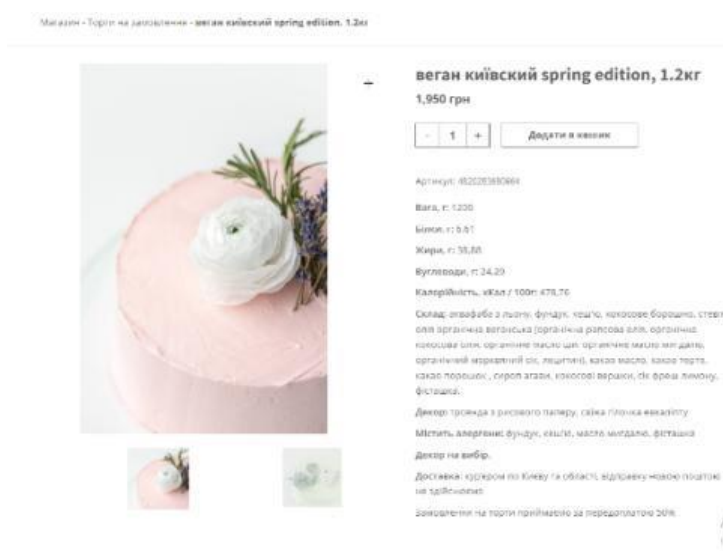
Магазин - Торти на замовлення - веган київский spring edition, 1.2кг

веган київский spring edition, 1.2кг

1,950 грн

- 1 +

Додати в кошик

Артикул: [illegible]

Вага, г: 1200

Білки, г: 6.61

Жири, г: 58,88

Вуглеводи, г: 24.29

Калорійність, кКал / 100г: 478,76

Склад: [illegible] з льону, фундук, кешю, кокосове борошно, стевія, олія органічна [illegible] (органічна рапсова олія, органічна кокосова олія, органічне масло ши, органічне масло мигдалю, органічний морквяний сік, лецитин), какао масло, какао терте, какао порошок, сироп агави, кокосові вершки, сік фреш лимону, фісташка.

Декор: троянда з рисового паперу, свіжа гілочка евкаліпту

Містить алергени: фундук, кешю, масло мигдалю, фісташка

Декор на вибір.

Доставка: кур'єром по Києву та області, відправку новою поштою не здійснюємо

Замовлення на торти приймаємо за передоплатою 50%